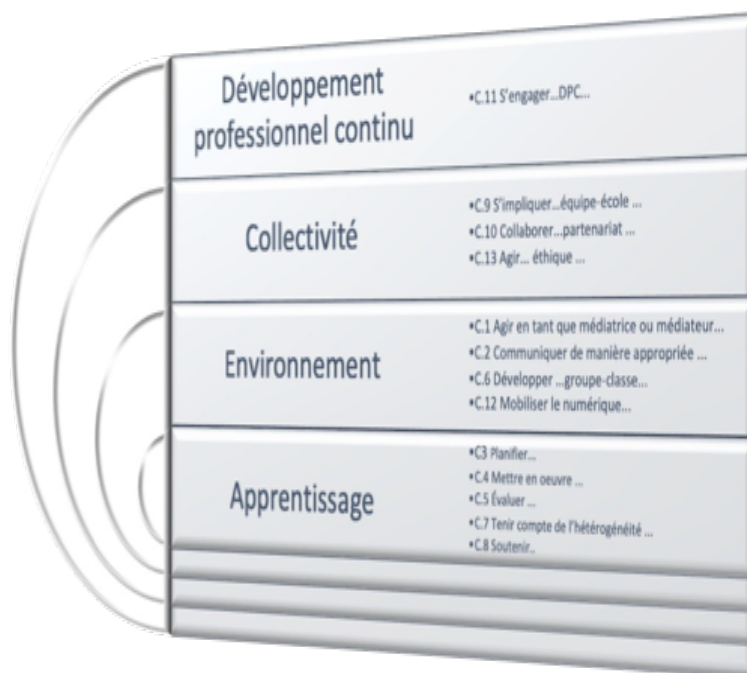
Développement professionnel continu

•C.11 S'engager…DPC…

Collectivité

•C.9 S'impliquer…équipe-école …
•C.10 Collaborer…partenariat …
•C.13 Agir… éthique …

Environnement

•C.1 Agir en tant que médiatrice ou médiateur…
•C.2 Communiquer de manière appropriée …
•C.6 Développer …groupe-classe…
•C.12 Mobiliser le numérique…

Apprentissage

•C3 Planifier…
•C.4 Mettre en oeuvre …
•C.5 Évaluer …
•C.7 Tenir compte de l'hétérogénéité …
•C.8 Soutenir..